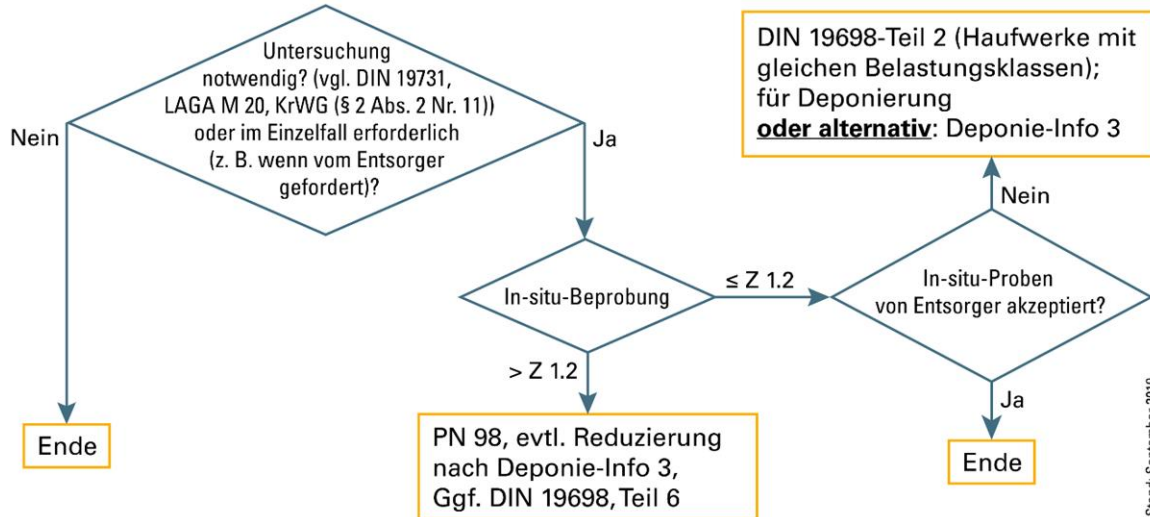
Untersuchung notwendig? (vgl. DIN 19731, LAGA M 20, KrWG (§ 2 Abs. 2 Nr. 11)) oder im Einzelfall erforderlich (z. B. wenn vom Entsorger gefordert)?

Nein

Ja

Ende

In-situ-Beprobung

$\leq$ Z 1.2

> Z 1.2

PN 98, evtl. Reduzierung nach Deponie-Info 3, Ggf. DIN 19698, Teil 6

In-situ-Proben von Entsorger akzeptiert?

Nein

Ja

DIN 19698-Teil 2 (Haufwerke mit gleichen Belastungsklassen); für Deponierung **oder alternativ**: Deponie-Info 3

Ende

Stand: September 2019